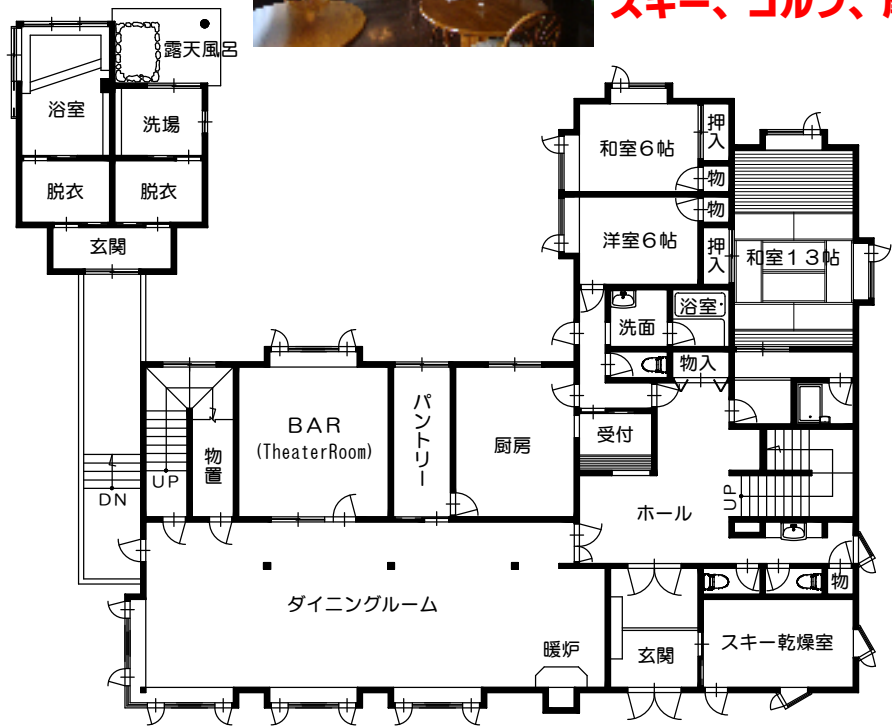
スキー、ゴルフ、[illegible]

露天風呂
浴室
洗場
脱衣
脱衣
玄関

和室６帖
押入
物
物
洋室６帖
押入
和室１３帖
浴室・
洗面
物入

BAR
(TheaterRoom)
パントリー
厨房
受付
物置
UP
DN
ホール
UP

ダイニングルーム
暖炉
玄関
スキー乾燥室
物